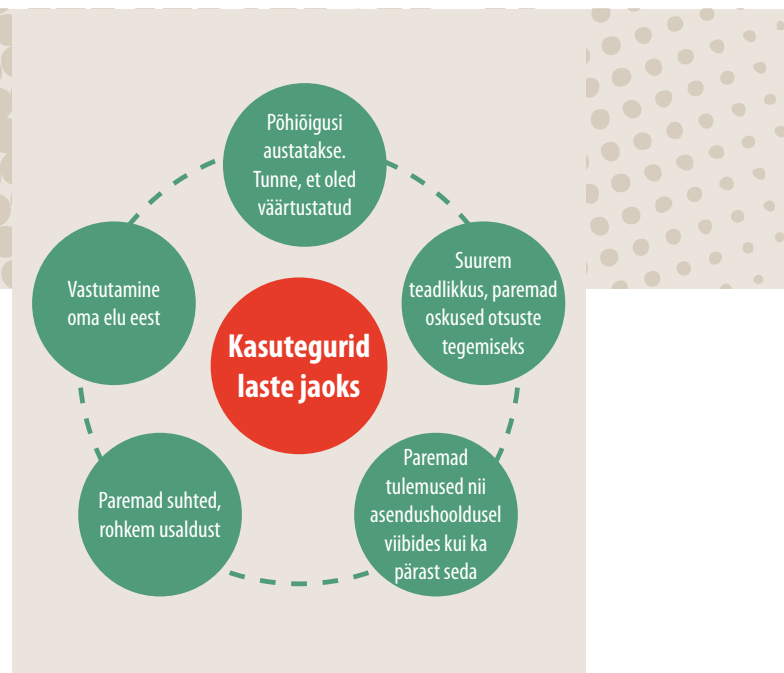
Kasutegurid laste jaoks

Põhiõigusi austatakse. Tunne, et oled väärtustatud

Suurem teadlikkus, paremad oskused otsuste tegemiseks

Paremad tulemused nii asendushooldusel viibides kui ka pärast seda

Paremad suhted, rohkem usaldust

Vastutamine oma elu eest